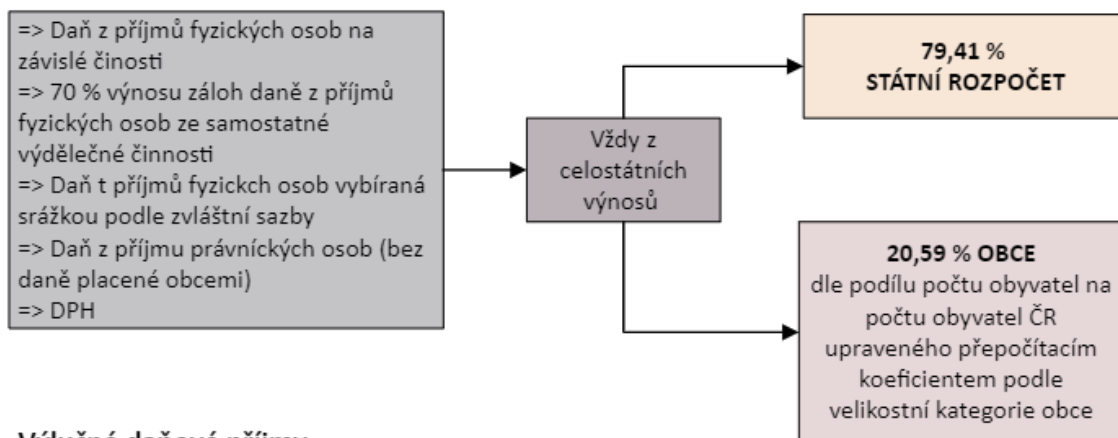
=> Daň z příjmů fyzických osob na závislé činosti
=> 70 % výnosu záloh daně z příjmů fyzických osob ze samostatné výdělečné činnosti
=> Daň t příjmů fyzickch osob vybíraná srážkou podle zvláštní sazby
=> Daň z příjmu právnických osob (bez daně placené obcemi)
=> DPH

Vždy z celostátních výnosů

79,41 %
STÁTNÍ ROZPOČET

20,59 % OBCE
dle podílu počtu obyvatel na počtu obyvatel ČR upraveného přepočítacím koeficientem podle velikostní kategorie obce

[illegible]